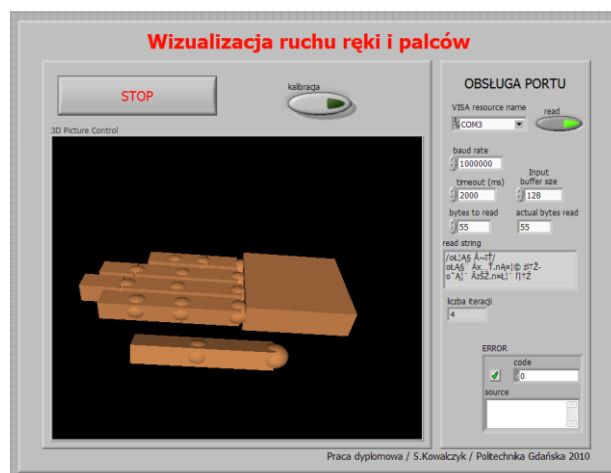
Wizualizacja ruchu ręki i palców

STOP

kalibracja

3D Picture Control

OBSŁUGA PORTU

VISA resource name

COM3

read

baud rate

1000000

timeout (ms)

2000

Input buffer size

128

bytes to read

55

actual bytes read

55

read string

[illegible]

liczba iteracji

4

ERROR

code

0

source

Praca dyplomowa / S.Kowalczyk / Politechnika Gdańska 2010